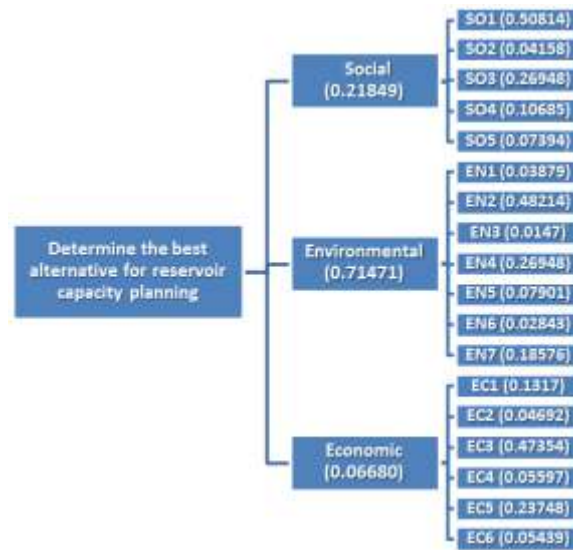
Determine the best alternative for reservoir capacity planning

Social (0.21849)

SO1 (0.50814)
SO2 (0.04158)
SO3 (0.26948)
SO4 (0.10685)
SO5 (0.07394)

Environmental (0.71471)

EN1 (0.03879)
EN2 (0.48214)
EN3 (0.0147)
EN4 (0.26948)
EN5 (0.07901)
EN6 (0.02843)
EN7 (0.18576)

Economic (0.06680)

EC1 (0.1317)
EC2 (0.04692)
EC3 (0.47354)
EC4 (0.05597)
EC5 (0.23748)
EC6 (0.05439)